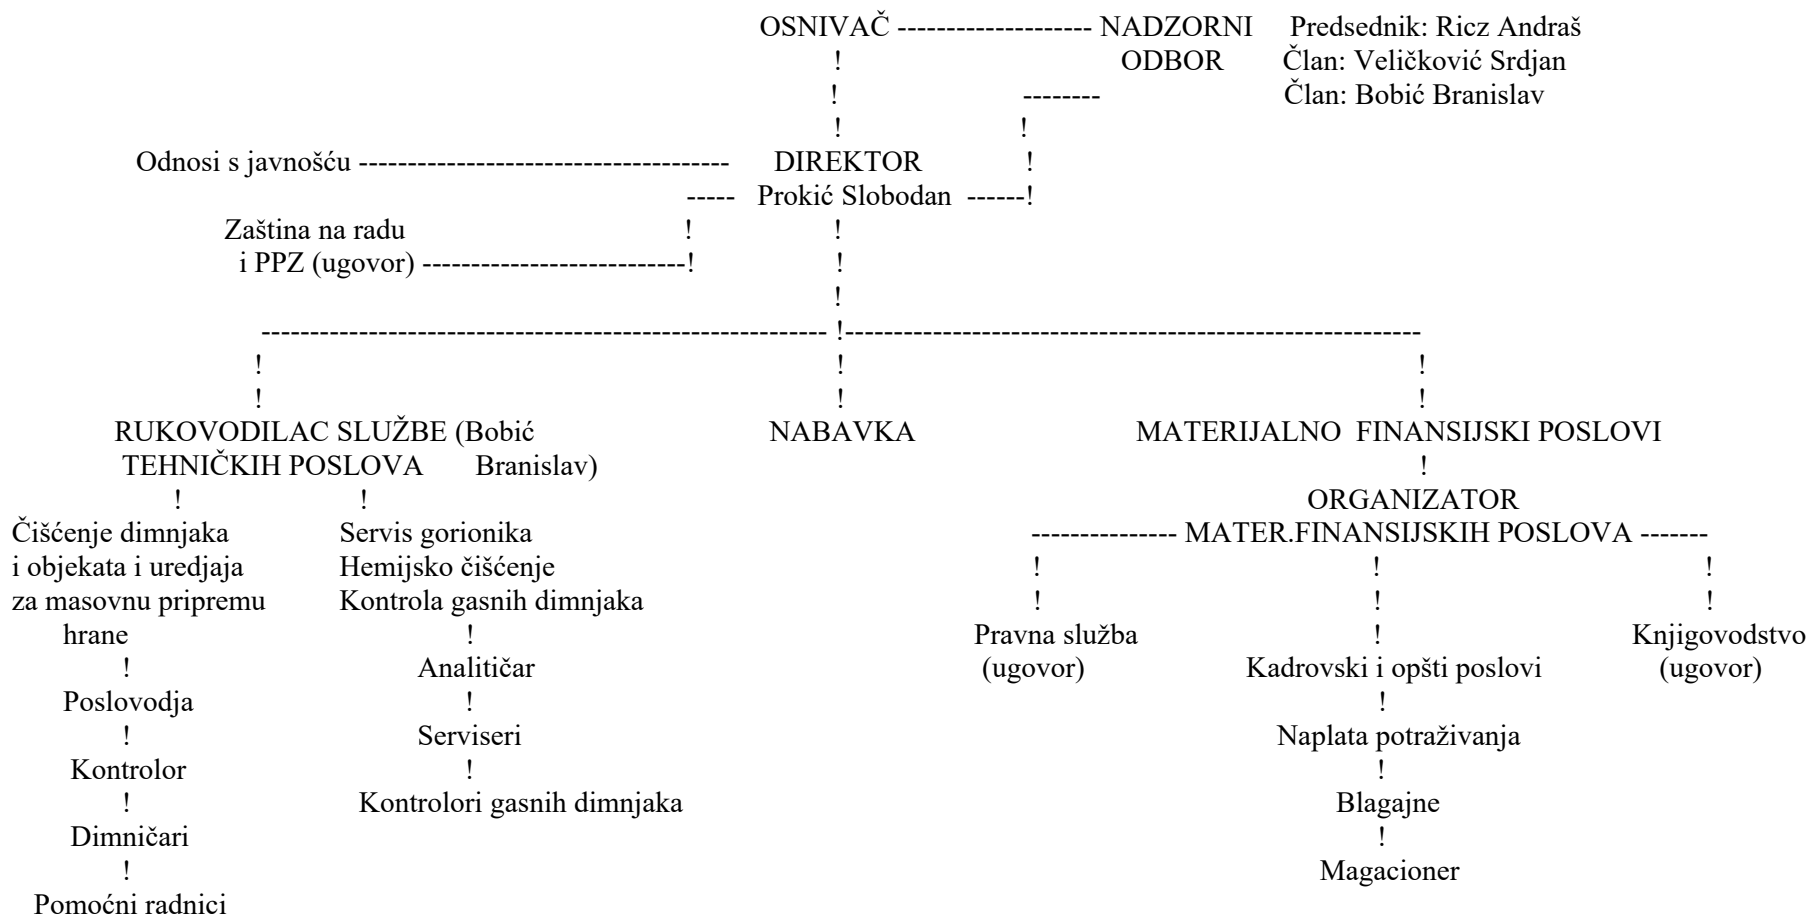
OSNIVAČ -------------------- NADZORNI ODBOR

Predsednik: Ricz Andraš
Član: Veličković Srdjan
Član: Bobić Branislav

Odnosi s javnošću --------------------------------------

DIREKTOR
Prokić Slobodan

Zaština na radu
i PPZ (ugovor) ---------------------------!

RUKOVODILAC SLUŽBE (Bobić
TEHNIČKIH POSLOVA Branislav)

Čišćenje dimnjaka
i objekata i uredjaja
za masovnu pripremu
hrane
!
Poslovodja
!
Kontrolor
!
Dimničari
!
Pomoćni radnici

Servis gorionika
Hemijsko čišćenje
Kontrola gasnih dimnjaka
!
Analitičar
!
Serviseri
!
Kontrolori gasnih dimnjaka

NABAVKA

MATERIJALNO FINANSIJSKI POSLOVI
!
ORGANIZATOR
-------------- MATER.FINANSIJSKIH POSLOVA -------

Pravna služba
(ugovor)

Kadrovski i opšti poslovi
!
Naplata potraživanja
!
Blagajne
!
Magacioner

Knjigovodstvo
(ugovor)